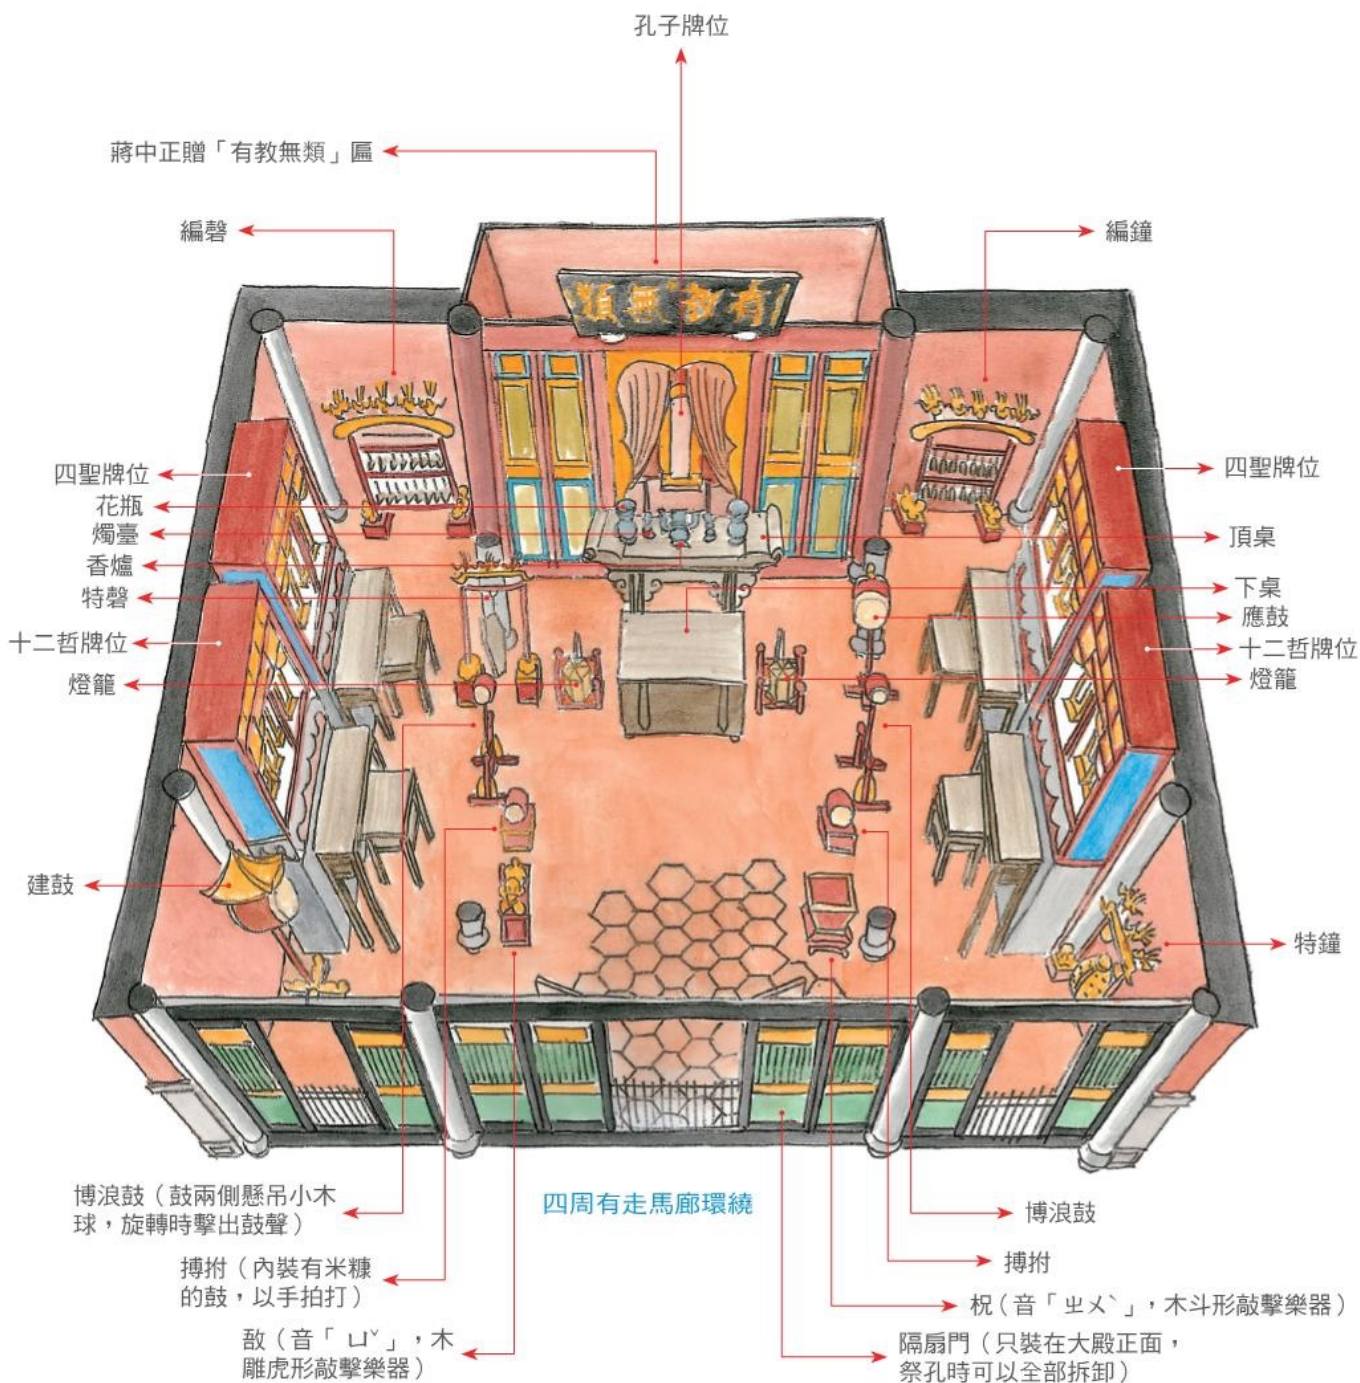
孔子牌位

蔣中正贈「有教無類」匾

編磬

編鐘

有教無類

四聖牌位
花瓶
燭臺
香爐
特磬
十二哲牌位
燈籠

四聖牌位
頂桌
下桌
應鼓
十二哲牌位
燈籠

建鼓

特鐘

博浪鼓（鼓兩側懸吊小木球，旋轉時擊出鼓聲）

四周有走馬廊環繞

搏拊（內裝有米糠的鼓，以手拍打）

敔（音「ㄩˇ」，木雕虎形敲擊樂器）

博浪鼓

搏拊

柷（音「ㄓㄨˋ」，木斗形敲擊樂器）

隔扇門（只裝在大殿正面，祭孔時可以全部拆卸）